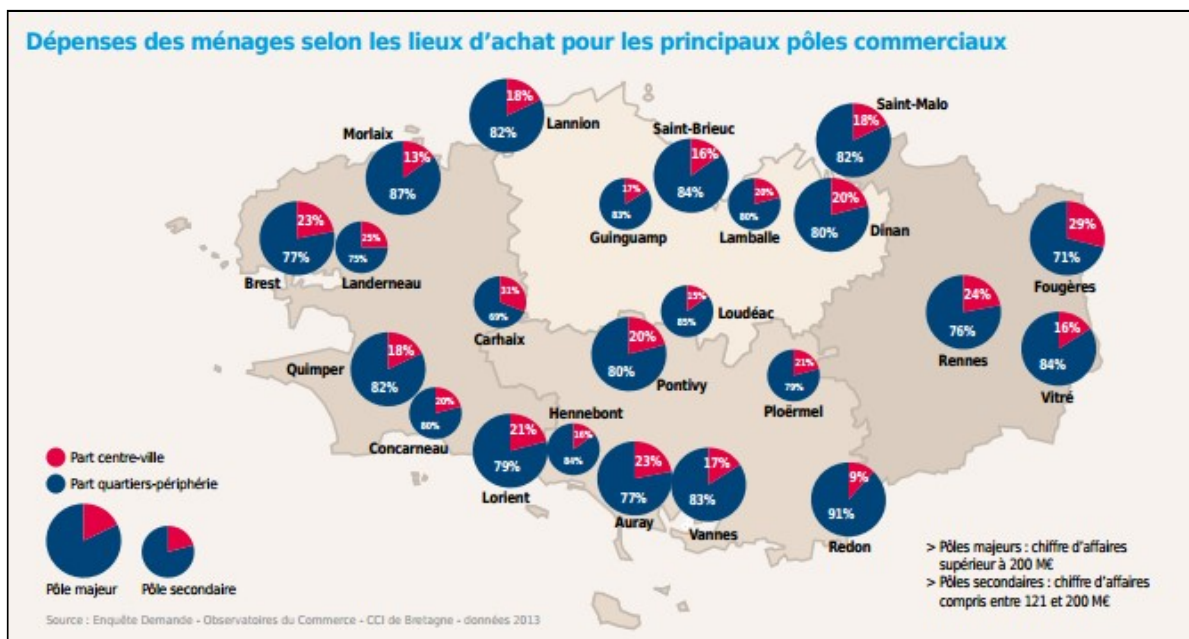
Dépenses des ménages selon les lieux d'achat pour les principaux pôles commerciaux

18%
82%
Lannion

Morlaix
13%
87%

Saint-Brieuc
16%
84%

Saint-Malo
18%
82%

23%
77%
Brest

25%
75%
Landerneau

17%
83%
Guingamp

20%
80%
Lamballe

20%
80%
Dinan

29%
71%
Fougères

31%
69%
Carhaix

15%
85%
Loudéac

24%
76%
Rennes

16%
84%
Vitré

Quimper
18%
82%

20%
80%
Concarneau

20%
80%
Pontivy

21%
79%
Ploërmel

Hennebont
16%
84%

21%
79%
Lorient

23%
77%
Auray

17%
83%
Vannes

9%
91%
Redon

Part centre-ville
Part quartiers-périphérie

Pôle majeur
Pôle secondaire

> Pôles majeurs : chiffre d'affaires supérieur à 200 M€
> Pôles secondaires : chiffre d'affaires compris entre 121 et 200 M€

Source : Enquête Demande - Observatoires du Commerce - CCI de Bretagne - données 2013